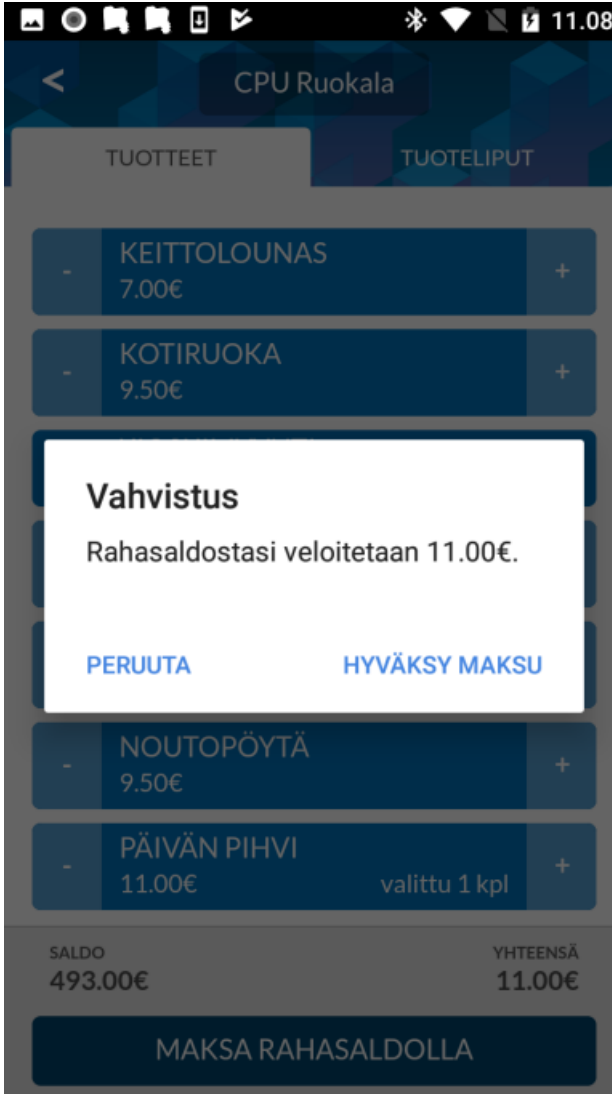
11.08

<

CPU Ruokala

TUOTTEET

TUOTELIPUT

-
KEITTOLOUNAS
7.00€
+

-
KOTIRUOKA
9.50€
+

Vahvistus

Rahasaldostasi veloitetaan 11.00€.

PERUUTA

HYVÄKSY MAKSU

-
NOUTOPÖYTÄ
9.50€
+

-
PÄIVÄN PIHVI
11.00€
valittu 1 kpl
+

SALDO
493.00€

YHTEENSÄ
11.00€

MAKSA RAHASALDOLLA